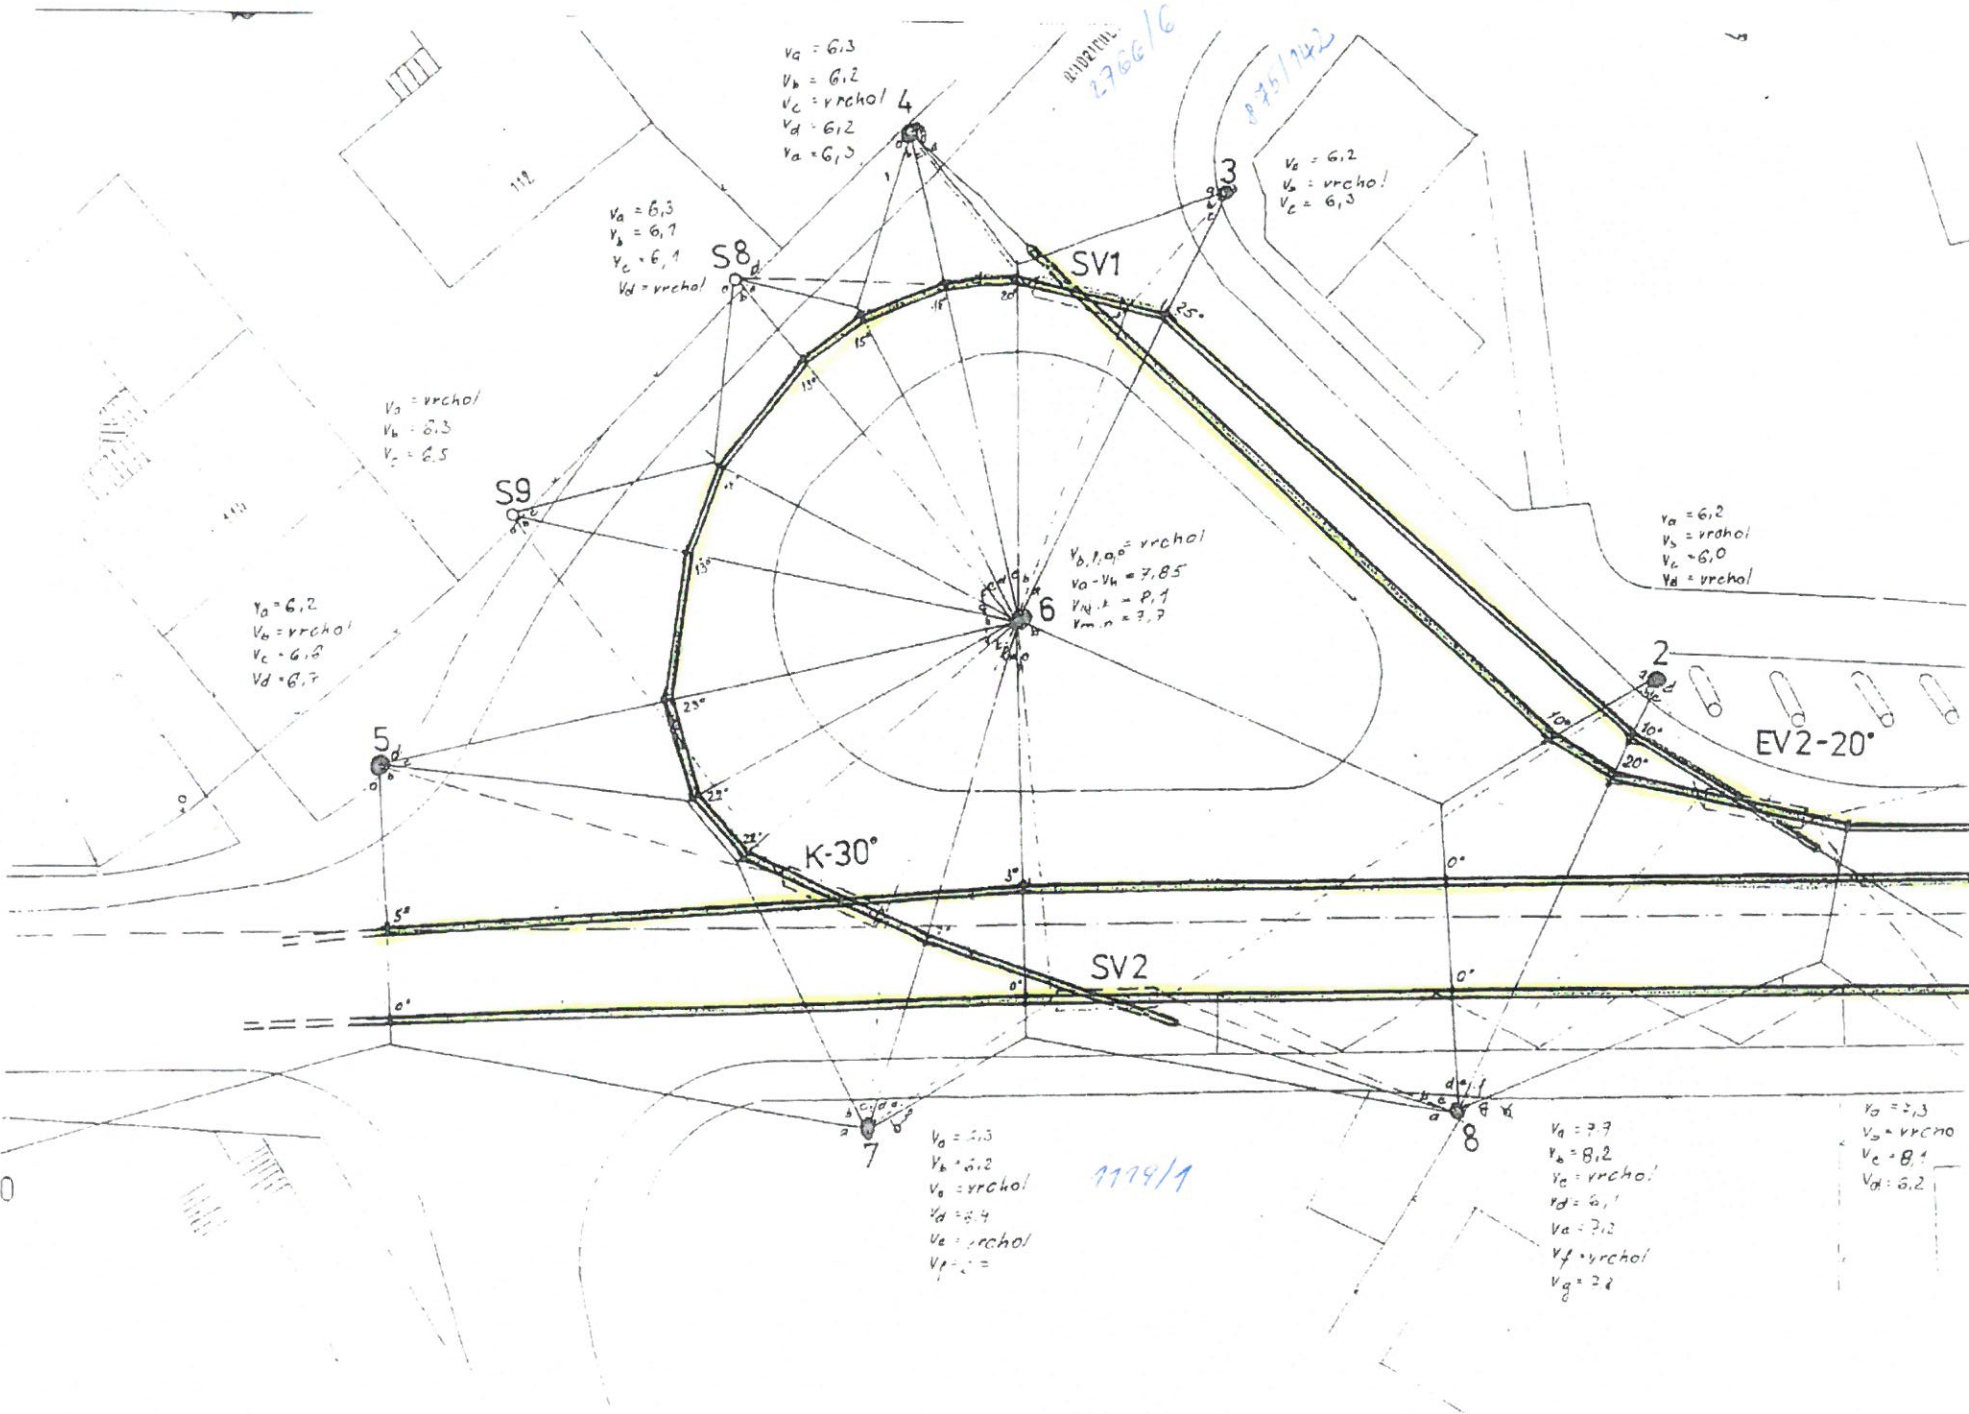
$v_a = 6,3$
$v_b = 6,2$
$v_c$ = vrchol
$v_d = 6,2$
$v_a = 6,3$

4

2766/6

875/142

3

$v_a = 6,2$
$v_b$ = vrchol
$v_c = 6,3$

112

$v_a = 6,3$
$v_b = 6,1$
$v_c = 6,1$
$V_d$ = vrchol

S8

SV1

$v_a$ = vrchol
$v_b = 6,3$
$v_c = 6,5$

S9

$v_{b,f,a,e}$ = vrchol
$v_a - v_h = 7,85$
$v_{max} = 8,1$
$v_{min} = 7,7$

6

$v_a = 6,2$
$v_b$ = vrchol
$v_c = 6,0$
$V_d$ = vrchol

$v_a = 6,2$
$v_b$ = vrchol
$v_c = 6,6$
$V_d = 6,7$

2

EV2-20°

5

K-30°

SV2

7

$v_a = 6,3$
$v_b = 6,2$
$v_c$ = vrchol
$v_d = 6,4$
$v_e$ = vrchol
$v_f$ = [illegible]

1114/1

8

$v_a = 7,9$
$v_b = 8,2$
$v_c$ = vrchol
$v_d = 8,1$
$v_e = 7,2$
$v_f$ = vrchol
$v_g = 7,8$

$v_a = 7,3$
$v_b$ = vrcho
$v_c = 8,1$
$V_d = 6,2$

0